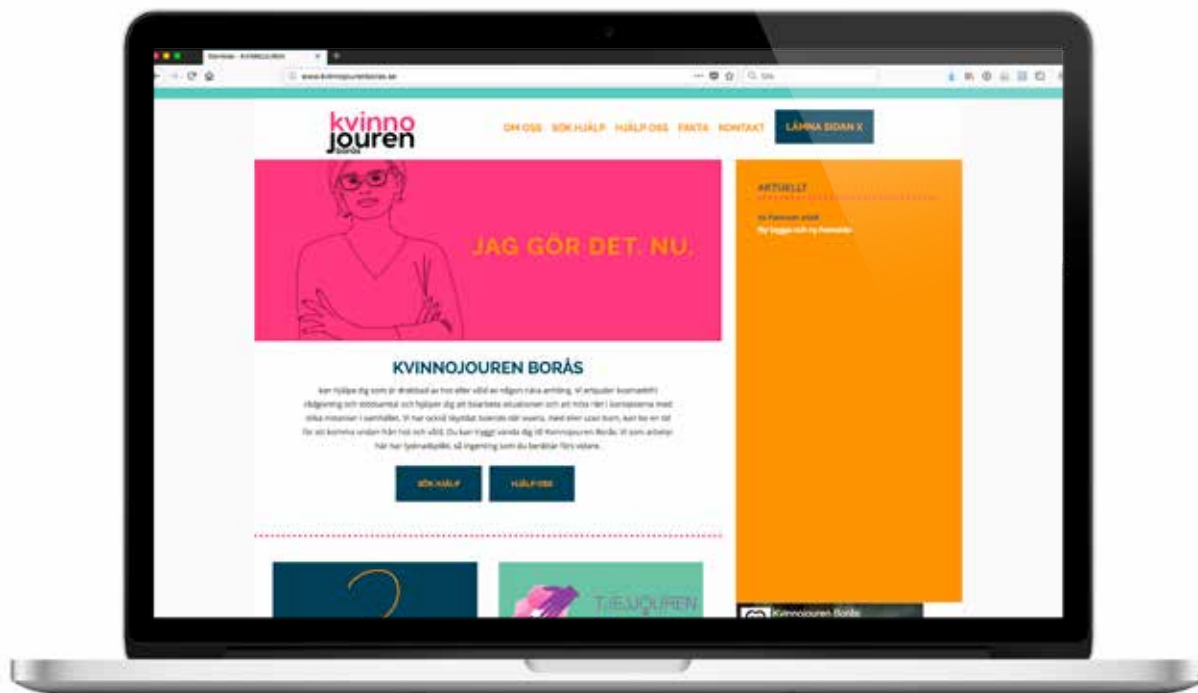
Startsida - KVINNOJOUREN

www.kvinnojourenboras.se

kvinno
jouren
borås

OM OSS SÖK HJÄLP HJÄLP OSS FAKTA KONTAKT LÄMNA SIDAN X

JAG GÖR DET. NU.

AKTUELLT

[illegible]
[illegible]

KVINNOJOUREN BORÅS

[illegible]

SÖK HJÄLP HJÄLP OSS

TJEJJOUREN

Kvinnojouren Borås